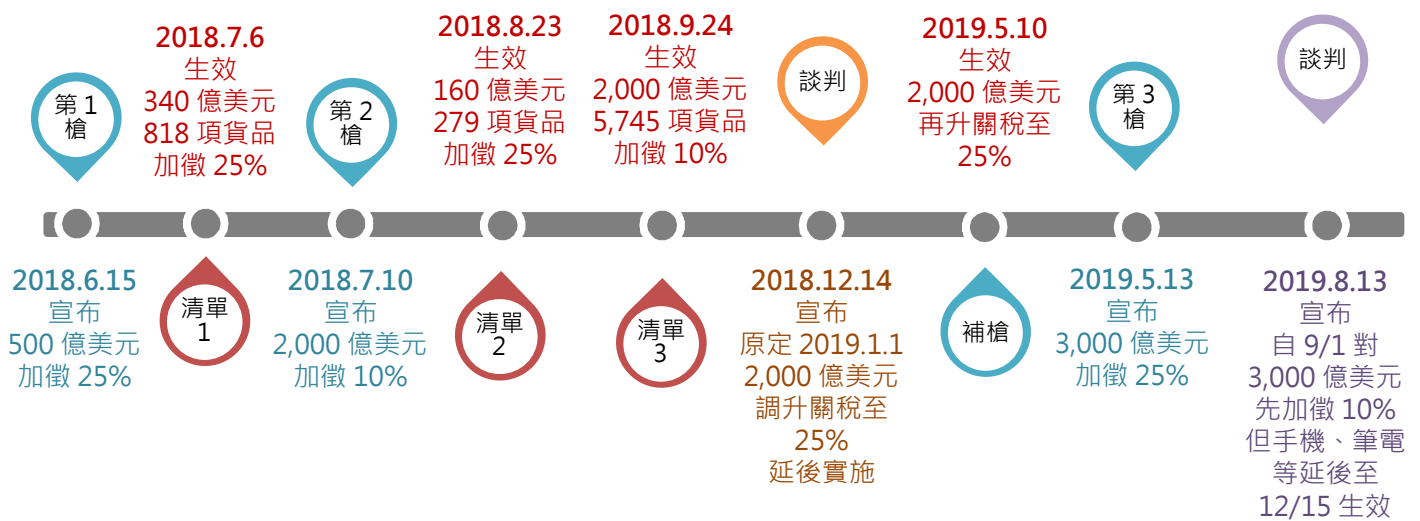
第 1 槍

2018.7.6
生效
340 億美元
818 項貨品
加徵 25%

第 2 槍

2018.8.23
生效
160 億美元
279 項貨品
加徵 25%

2018.9.24
生效
2,000 億美元
5,745 項貨品
加徵 10%

談判

2019.5.10
生效
2,000 億美元
再升關稅至
25%

第 3 槍

談判

2018.6.15
宣布
500 億美元
加徵 25%

清單 1

2018.7.10
宣布
2,000 億美元
加徵 10%

清單 2

清單 3

2018.12.14
宣布
原定 2019.1.1
2,000 億美元
調升關稅至
25%
延後實施

補槍

2019.5.13
宣布
3,000 億美元
加徵 25%

2019.8.13
宣布
自 9/1 對
3,000 億美元
先加徵 10%
但手機、筆電
等延後至
12/15 生效